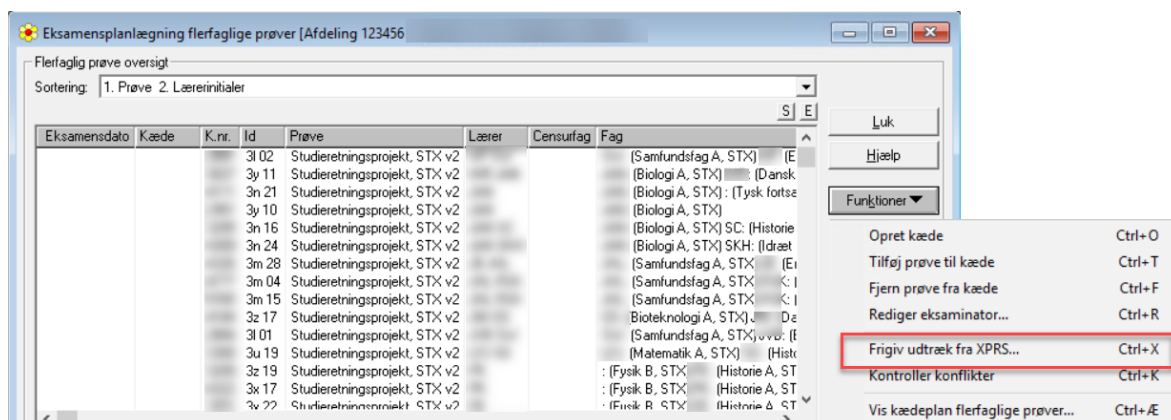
Eksamensplanlægning flerfaglige prøver [Afdeling 123456

Flerfaglig prøve oversigt

Sortering: 1. Prøve 2. Lærerinitialer

S E

| Eksamensdato | Kæde | K.nr. | Id | Prøve | Lærer | Censurfag | Fag |
|---|---|---|---|---|---|---|---|
| | | | 3l 02 | Studieretningsprojekt, STX v2 | | | (Samfundsfag A, STX) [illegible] (E |
| | | | 3y 11 | Studieretningsprojekt, STX v2 | | | (Biologi A, STX) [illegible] (Dansk |
| | | | 3n 21 | Studieretningsprojekt, STX v2 | | | (Biologi A, STX) : (Tysk fortsa |
| | | | 3y 10 | Studieretningsprojekt, STX v2 | | | (Biologi A, STX) |
| | | | 3n 16 | Studieretningsprojekt, STX v2 | | | (Biologi A, STX) SC: (Historie |
| | | | 3n 24 | Studieretningsprojekt, STX v2 | | | (Biologi A, STX) SKH: (Idræt |
| | | | 3m 28 | Studieretningsprojekt, STX v2 | | | (Samfundsfag A, STX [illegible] (E |
| | | | 3m 04 | Studieretningsprojekt, STX v2 | | | (Samfundsfag A, STX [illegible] K: ( |
| | | | 3m 15 | Studieretningsprojekt, STX v2 | | | (Samfundsfag A, STX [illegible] K: ( |
| | | | 3z 17 | Studieretningsprojekt, STX v2 | | | Bioteknologi A, STX) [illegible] Da |
| | | | 3l 01 | Studieretningsprojekt, STX v2 | | | (Samfundsfag A, STX) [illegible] (E |
| | | | 3u 19 | Studieretningsprojekt, STX v2 | | | (Matematik A, STX) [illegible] (Histo |
| | | | 3z 19 | Studieretningsprojekt, STX v2 | | | : (Fysik B, STX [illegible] (Historie A, ST |
| | | | 3x 17 | Studieretningsprojekt, STX v2 | | | : (Fysik B, STX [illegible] (Historie A, ST |
| | | | 3y 22 | Studieretningsprojekt, STX v2 | | | : (Fysik B, STX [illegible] (Historie A, ST |

Luk

Hjælp

Funktioner

Opret kæde Ctrl+O
Tilføj prøve til kæde Ctrl+T
Fjern prøve fra kæde Ctrl+F
Rediger eksaminator... Ctrl+R
Frigiv udtræk fra XPRS... Ctrl+X
Kontroller konflikter Ctrl+K
Vis kædeplan flerfaglige prøver... Ctrl+Æ